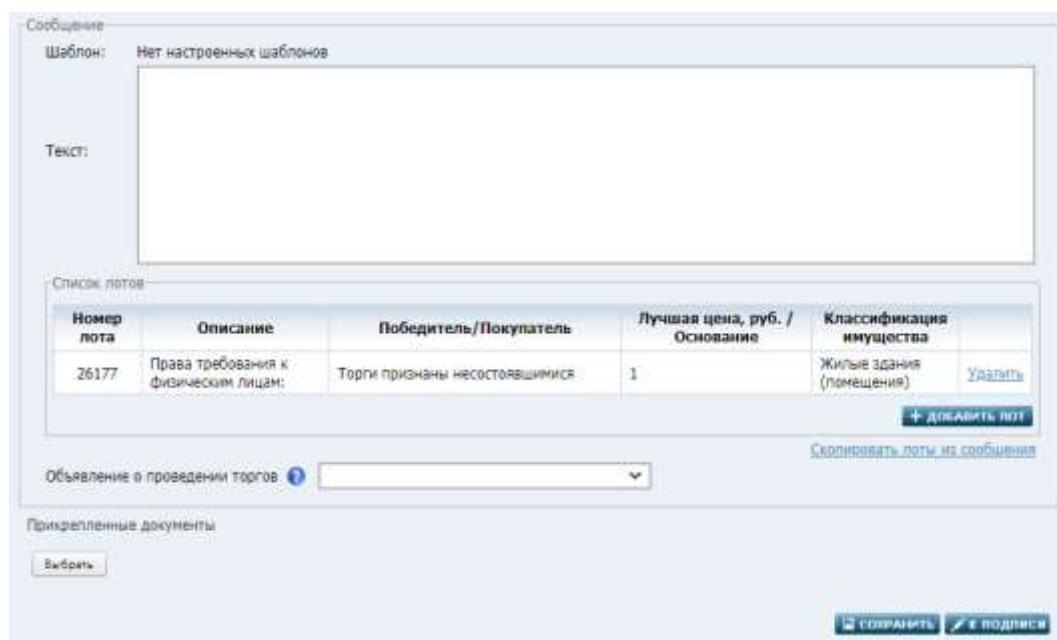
Сообщение

Шаблон: Нет настроенных шаблонов

Текст:

Список лотов

| Номер лота | Описание | Победитель/Покупатель | Лучшая цена, руб. / Основание | Классификация имущества | |
|---|---|---|---|---|---|
| 26177 | Права требования к физическим лицам: | Торги признаны несостоявшимися | 1 | Жилые здания (помещения) | Удалить |

+ ДОБАВИТЬ ЛОТ

Скопировать лоты из сообщения

Объявление о проведении торгов

Прикрепленные документы

Выбрать

СОХРАНИТЬ К ПОДПИСИ